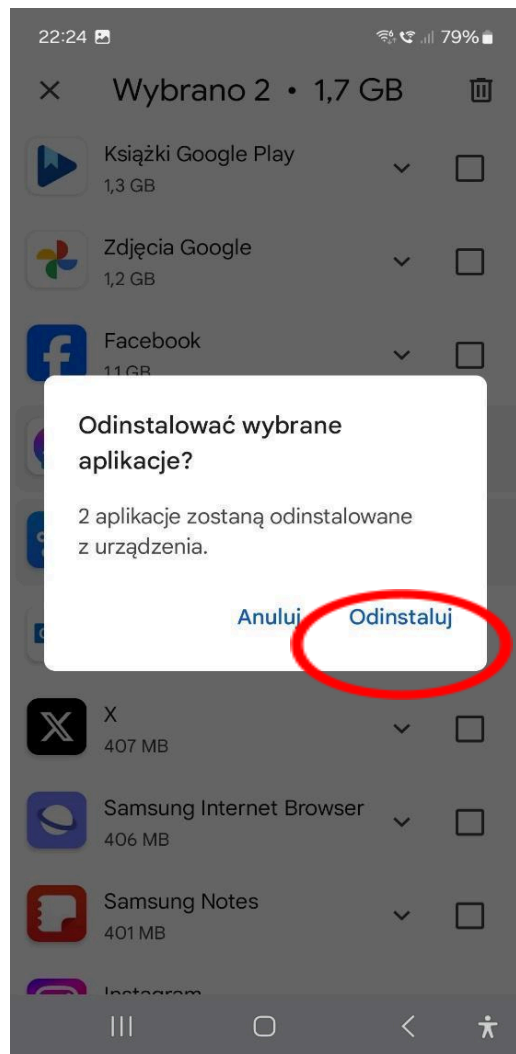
22:24 79%

Wybrano 2 • 1,7 GB

Książki Google Play
1,3 GB

Zdjęcia Google
1,2 GB

Facebook
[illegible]

Odinstalować wybrane aplikacje?

2 aplikacje zostaną odinstalowane z urządzenia.

Anuluj Odinstaluj

X
407 MB

Samsung Internet Browser
406 MB

Samsung Notes
401 MB

Instagram